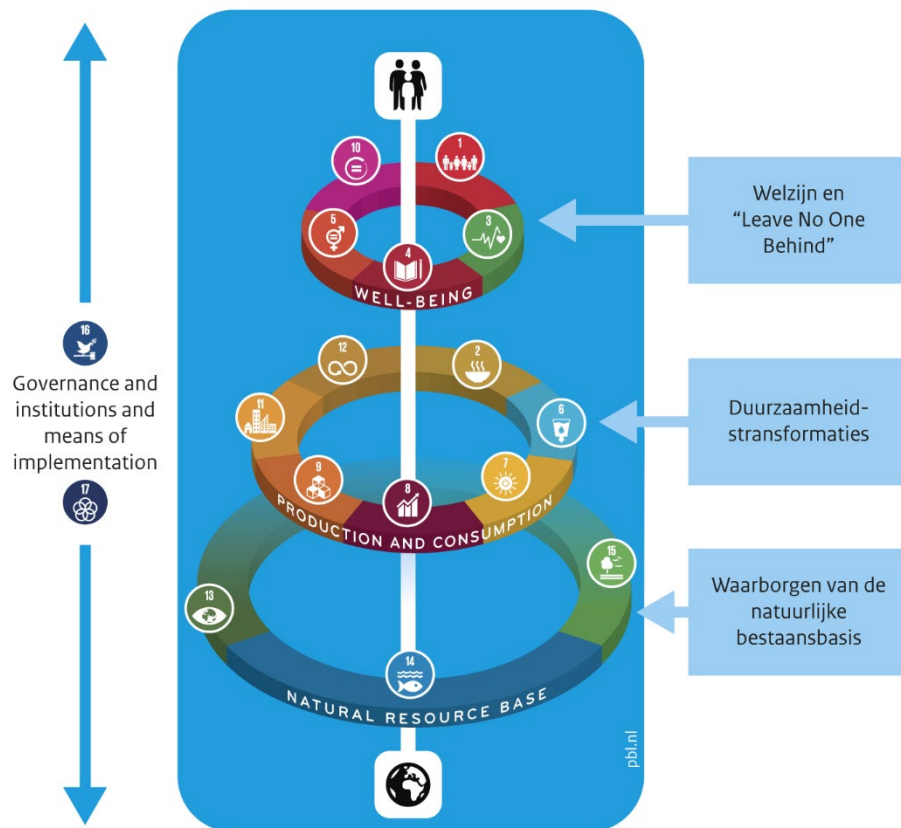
16

Governance and institutions and means of implementation

17

10

1

5

3

4

WELL-BEING

Welzijn en "Leave No One Behind"

12

2

11

6

Duurzaamheid-stransformaties

9

8

7

PRODUCTION AND CONSUMPTION

15

13

Waarborgen van de natuurlijke bestaansbasis

14

NATURAL RESOURCE BASE

pbl.nl